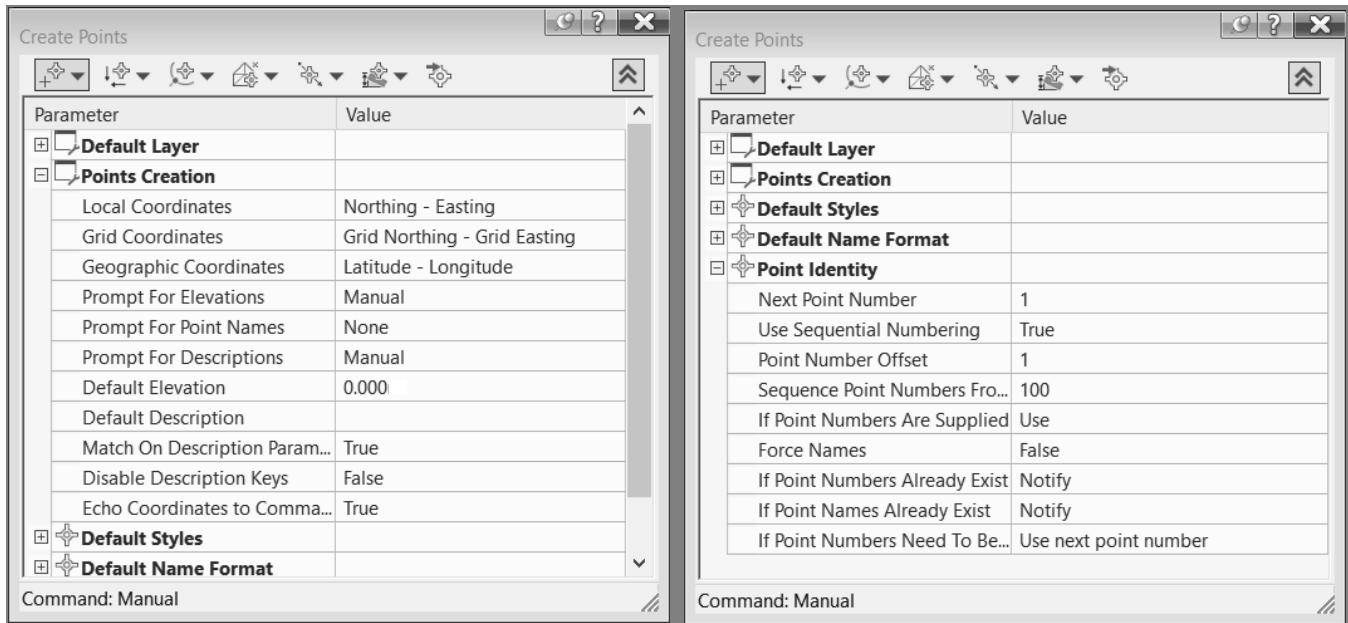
Create Points

| Parameter | Value |
|---|---|
| Default Layer | |
| Points Creation | |
| Local Coordinates | Northing - Easting |
| Grid Coordinates | Grid Northing - Grid Easting |
| Geographic Coordinates | Latitude - Longitude |
| Prompt For Elevations | Manual |
| Prompt For Point Names | None |
| Prompt For Descriptions | Manual |
| Default Elevation | 0.000 |
| Default Description | |
| Match On Description Param... | True |
| Disable Description Keys | False |
| Echo Coordinates to Comma... | True |
| Default Styles | |
| Default Name Format | |

Command: Manual

Create Points

| Parameter | Value |
|---|---|
| Default Layer | |
| Points Creation | |
| Default Styles | |
| Default Name Format | |
| Point Identity | |
| Next Point Number | 1 |
| Use Sequential Numbering | True |
| Point Number Offset | 1 |
| Sequence Point Numbers Fro... | 100 |
| If Point Numbers Are Supplied | Use |
| Force Names | False |
| If Point Numbers Already Exist | Notify |
| If Point Names Already Exist | Notify |
| If Point Numbers Need To Be... | Use next point number |

Command: Manual